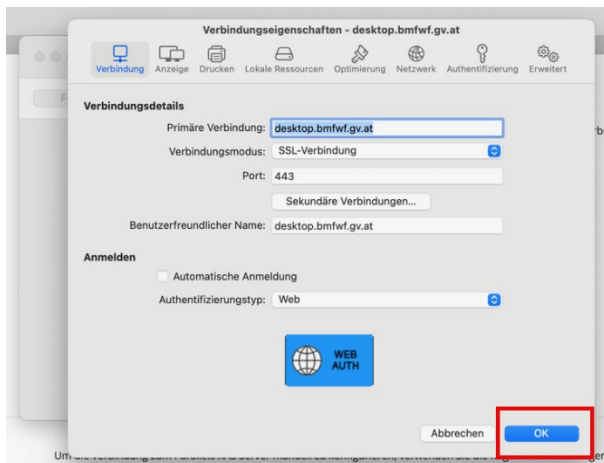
Verbindungseigenschaften - desktop.bmfwf.gv.at

Verbindung Anzeige Drucken Lokale Ressourcen Optimierung Netzwerk Authentifizierung Erweitert

Verbindungsdetails

Primäre Verbindung: desktop.bmfwf.gv.at

Verbindungsmodus: SSL-Verbindung

Port: 443

Sekundäre Verbindungen...

Benutzerfreundlicher Name: desktop.bmfwf.gv.at

Anmelden

Automatische Anmeldung

Authentifizierungstyp: Web

WEB AUTH

Abbrechen

OK

Um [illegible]